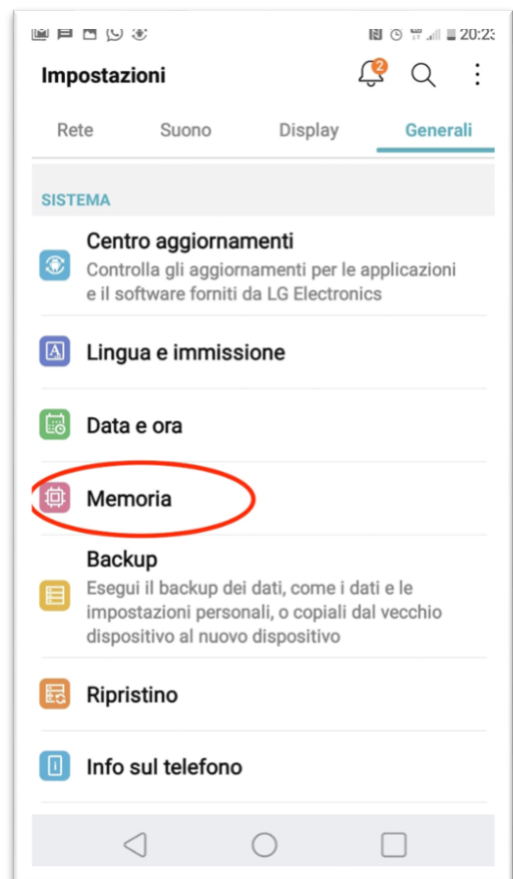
20:23

Impostazioni 2

Rete Suono Display Generali

SISTEMA

Centro aggiornamenti
Controlla gli aggiornamenti per le applicazioni e il software forniti da LG Electronics

Lingua e immissione

Data e ora

Memoria

Backup
Esegui il backup dei dati, come i dati e le impostazioni personali, o copiali dal vecchio dispositivo al nuovo dispositivo

Ripristino

Info sul telefono